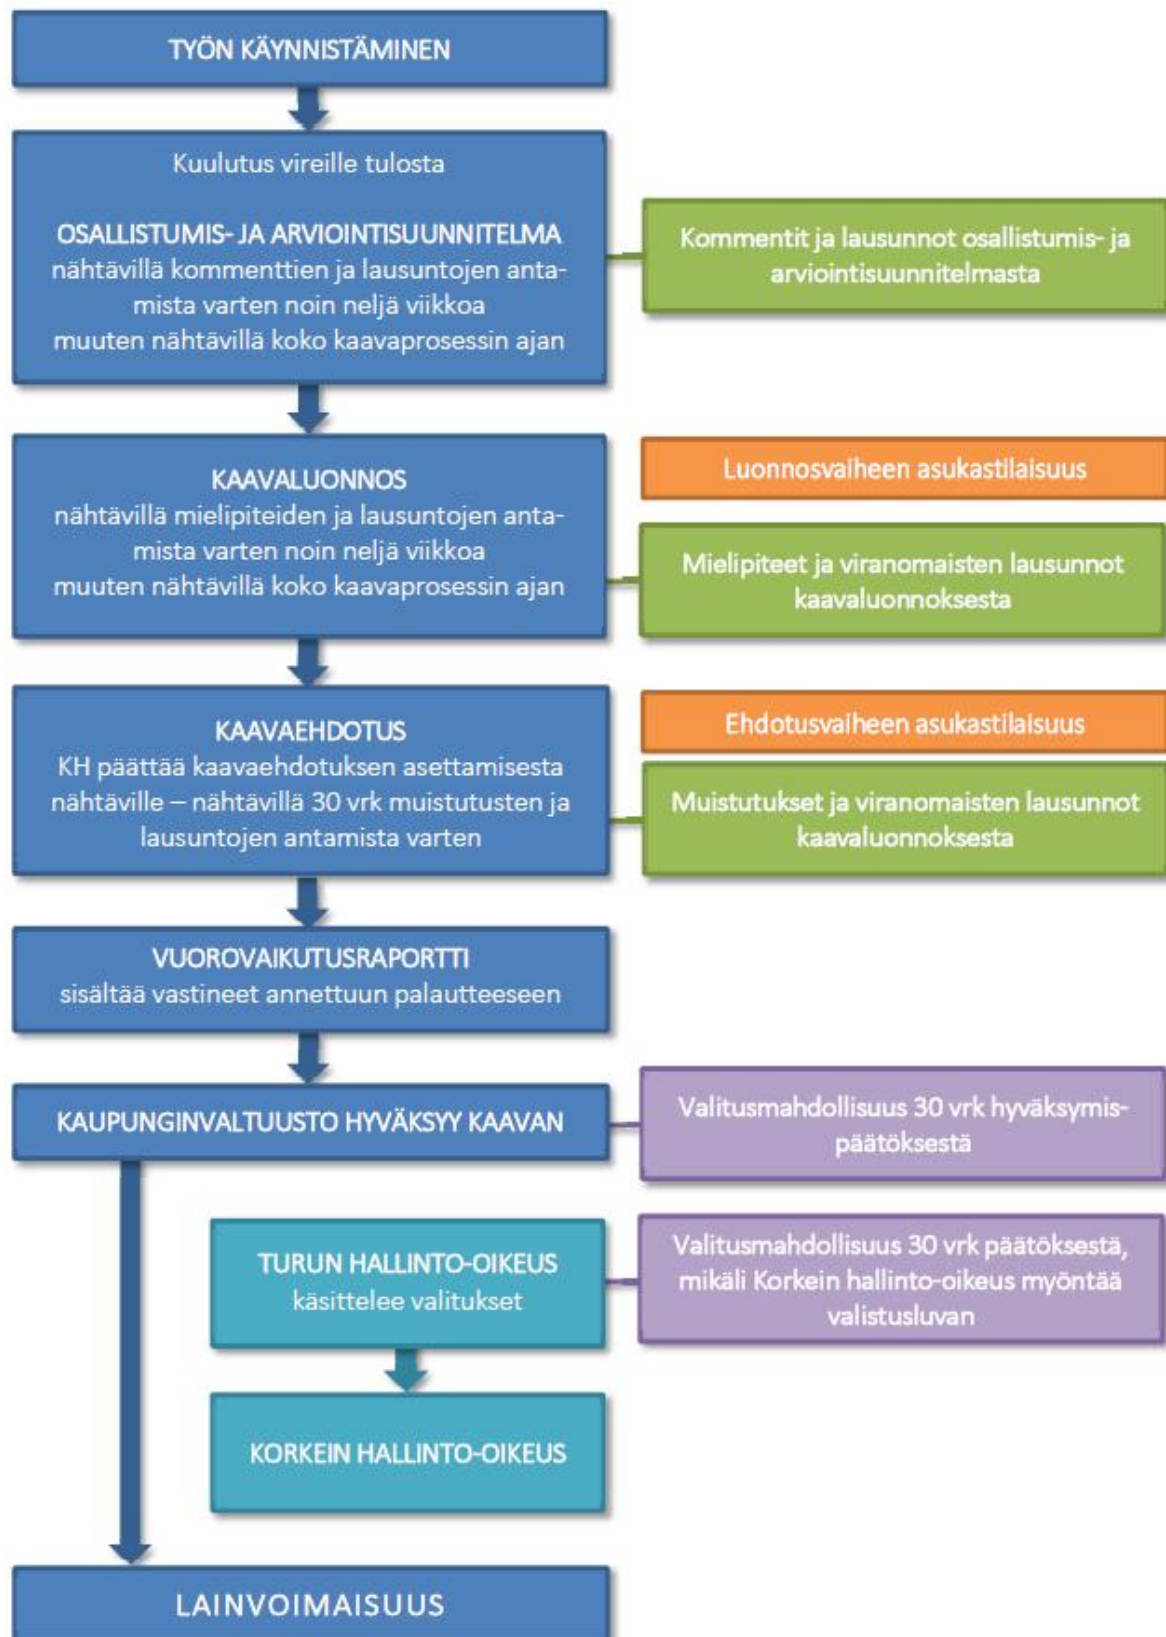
TYÖN KÄYNNISTÄMINEN

Kuulutus vireille tulosta

OSALLISTUMIS- JA ARVIOINTISUUNNITELMA nähtävillä kommenttien ja lausuntojen antamista varten noin neljä viikkoa muuten nähtävillä koko kaavaprosessin ajan

Kommentit ja lausunnot osallistumis- ja arviointisuunnitelmasta

KAAVALUONNOS nähtävillä mielipiteiden ja lausuntojen antamista varten noin neljä viikkoa muuten nähtävillä koko kaavaprosessin ajan

Luonnosvaiheen asukastilaisuus

Mielipiteet ja viranomaisten lausunnot kaavaluonnoksesta

KAAVAEHDOTUS KH päättää kaavaehdotuksen asettamisesta nähtäville – nähtävillä 30 vrk muistutusten ja lausuntojen antamista varten

Ehdotusvaiheen asukastilaisuus

Muistutukset ja viranomaisten lausunnot kaavaluonnoksesta

VUOROVAIKUTUSRAPORTTI sisältää vastineet annettuun palautteeseen

KAUPUNGINVALTUUSTO HYVÄKSYY KAAVAN

Valitusmahdollisuus 30 vrk hyväksymispäätöksestä

TURUN HALLINTO-OIKEUS käsittelee valitukset

Valitusmahdollisuus 30 vrk päätöksestä, mikäli Korkein hallinto-oikeus myöntää valistusluvan

KORKEIN HALLINTO-OIKEUS

LAINVOIMAISUUS